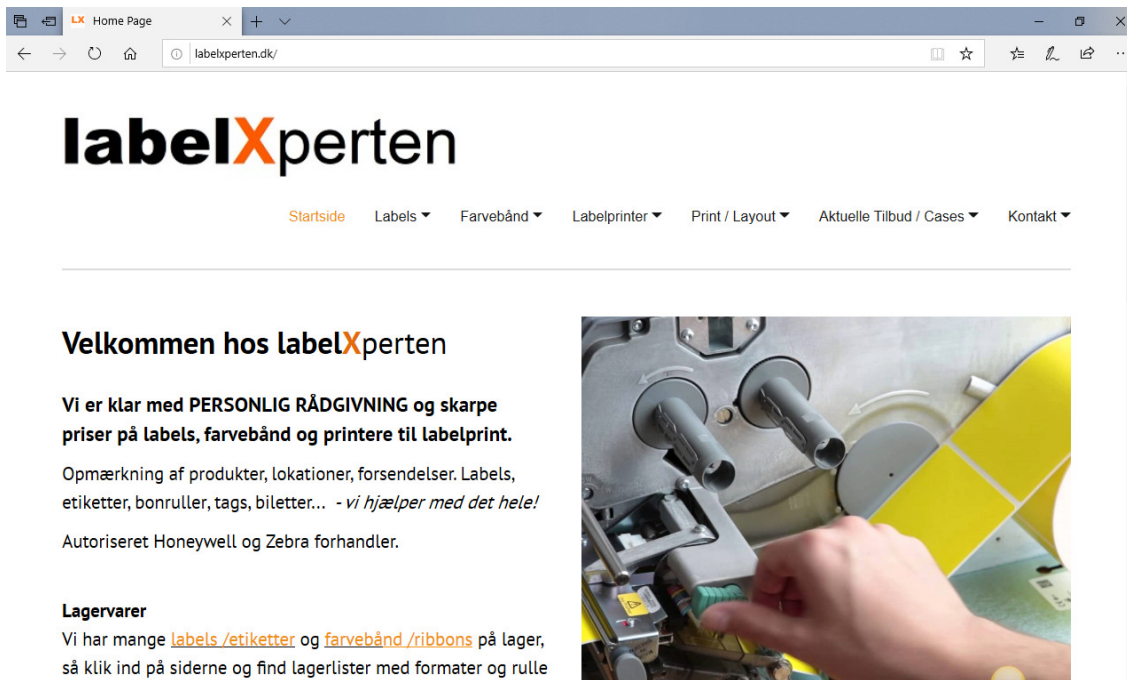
LX Home Page

labelxperten.dk/

labelXperten

Startside Labels Farvebånd Labelprinter Print / Layout Aktuelle Tilbud / Cases Kontakt

Velkommen hos labelXperten

Vi er klar med PERSONLIG RÅDGIVNING og skarpe priser på labels, farvebånd og printere til labelprint.

Opmærkning af produkter, lokationer, forsendelser. Labels, etiketter, bonruller, tags, biletter... - vi hjælper med det hele!

Autoriseret Honeywell og Zebra forhandler.

Lagervarer
Vi har mange labels /etiketter og farvebånd /ribbons på lager, så klik ind på siderne og find lagerlister med formater og rulle